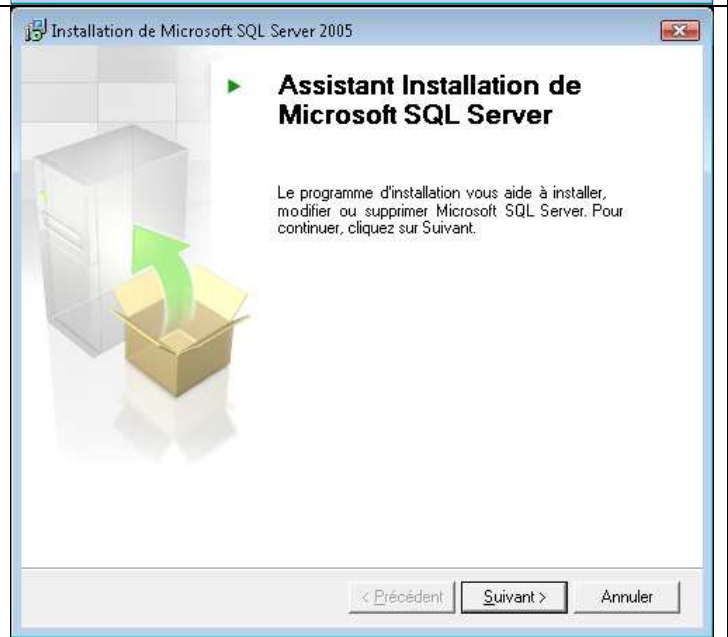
Installation de Microsoft SQL Server 2005

Assistant Installation de Microsoft SQL Server

Le programme d'installation vous aide à installer, modifier ou supprimer Microsoft SQL Server. Pour continuer, cliquez sur Suivant.

< Précédent
Suivant >
Annuler